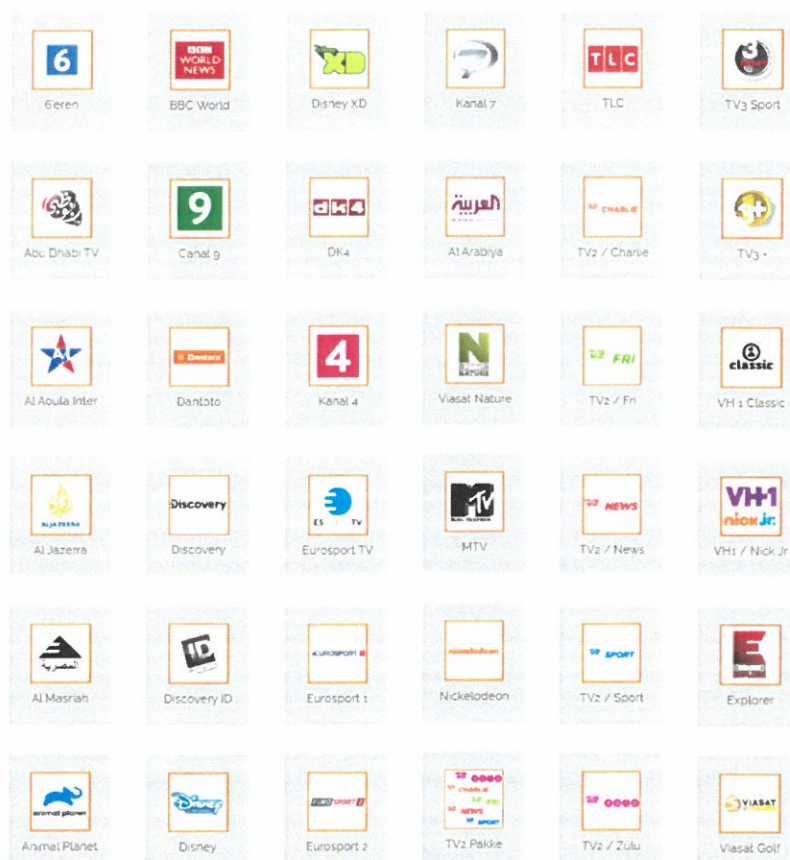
6
6'eren

BBC WORLD NEWS
BBC World

XD
Disney XD

Kanal 7

TLC
TLC

3
TV3 Sport

Abu Dhabi TV

9
Canal 9

DK4
DK4

العربية
Al Arabiya

TV2 CHARLIE
TV2 / Charlie

TV3 +

Al Aoula Inter

Dantoto
Dantoto

4
Kanal 4

N
Viasat Nature

TV2 FRI
TV2 / Fri

classic
VH 1 Classic

ALJAZEERA
Al Jazeera

Discovery
Discovery

ES TV
Eurosport TV

MTV
MTV

TV2 NEWS
TV2 / News

VH1 nick jr.
VH1 / Nick Jr

المصرية
Al Masriah

ID
Discovery ID

EUROSPORT 1
Eurosport 1

nickelodeon
Nickelodeon

TV2 SPORT
TV2 / Sport

E
Explorer

animal planet
Animal Planet

Disney
Disney

EUROSPORT 2
Eurosport 2

TV2 CHARLIE NEWS SPORT
TV2 Pakke

TV2
TV2 / Zulu

VIASAT
Viasat Golf